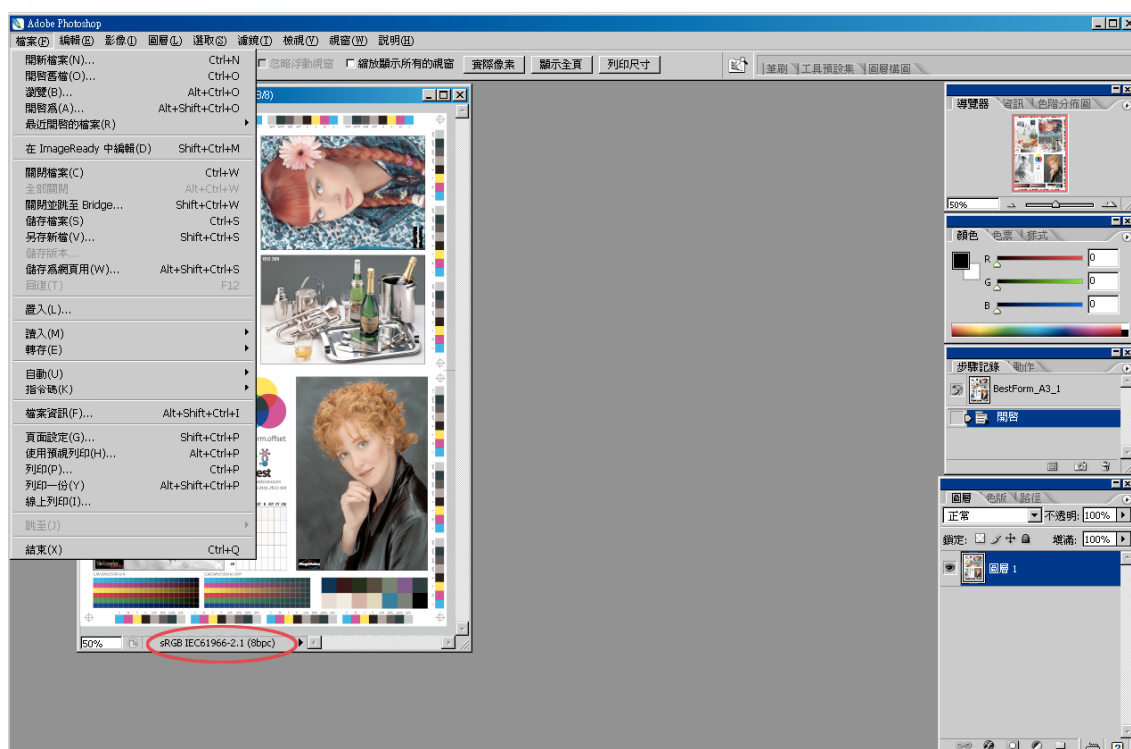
Adobe Photoshop

檔案(F) 編輯(E) 影像(I) 圖層(L) 選取(S) 濾鏡(T) 檢視(V) 視窗(W) 說明(H)

忽略浮動視窗 縮放顯示所有的視窗 實際像素 顯示全頁 列印尺寸

筆刷 工具預設集 圖層構圖

| | |
|---|---|
| 開新檔案(N)... | Ctrl+N |
| 開啟舊檔(O)... | Ctrl+O |
| 瀏覽(B)... | Alt+Ctrl+O |
| 開啟為(A)... | Alt+Shift+Ctrl+O |
| 最近開啟的檔案(R) | |
| 在 ImageReady 中編輯(D) | Shift+Ctrl+M |
| 關閉檔案(C) | Ctrl+W |
| 全部關閉 | Alt+Ctrl+W |
| 關閉並跳至 Bridge... | Shift+Ctrl+W |
| 儲存檔案(S) | Ctrl+S |
| 另存新檔(V)... | Shift+Ctrl+S |
| 儲存版本... | |
| 儲存為網頁用(W)... | Alt+Shift+Ctrl+S |
| 回復(T) | F12 |
| 置入(L)... | |
| 讀入(M) | |
| 轉存(E) | |
| 自動(U) | |
| 指令碼(K) | |
| 檔案資訊(F)... | Alt+Shift+Ctrl+I |
| 頁面設定(G)... | Shift+Ctrl+P |
| 使用預視列印(H)... | Alt+Ctrl+P |
| 列印(P)... | Ctrl+P |
| 列印一份(Y) | Alt+Shift+Ctrl+P |
| 線上列印(I)... | |
| 跳至(J) | |
| 結束(X) | Ctrl+Q |

B/8)

ISO 300

rm.offset

est

50%

sRGB IEC61966-2.1 (8bpc)

導覽器 資訊 色階分佈圖

50%

顏色 色票 樣式

R 0
G 0
B 0

步驟記錄 動作

BestForm_A3_1

開啟

圖層 色版 路徑

正常 不透明: 100%

鎖定: 填滿: 100%

圖層 1